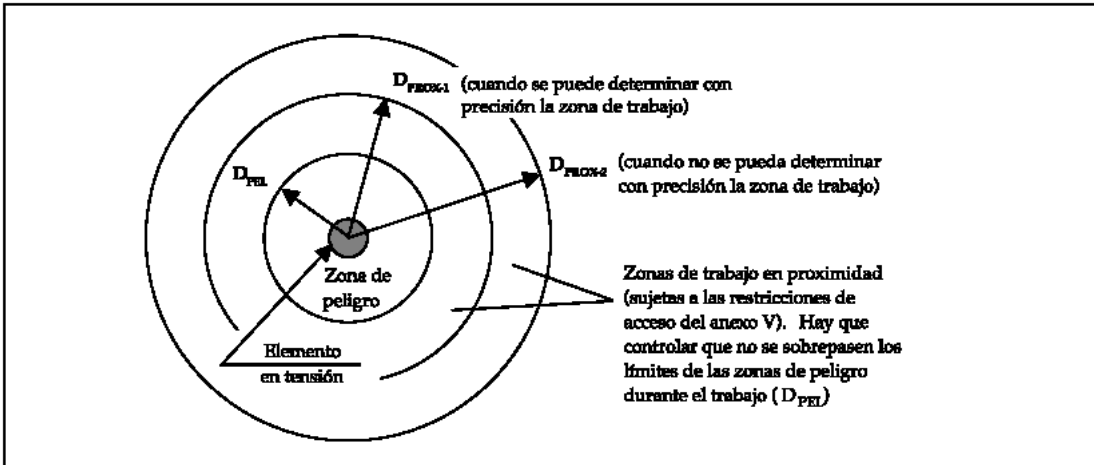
$D_{PROX-1}$ (cuando se puede determinar con precisión la zona de trabajo)

$D_{PEL}$

$D_{PROX-2}$ (cuando no se pueda determinar con precisión la zona de trabajo)

Zona de peligro

Zonas de trabajo en proximidad (sujetas a las restricciones de acceso del anexo V). Hay que controlar que no se sobrepasen los límites de las zonas de peligro durante el trabajo ( $D_{PEL}$)

Elemento en tensión